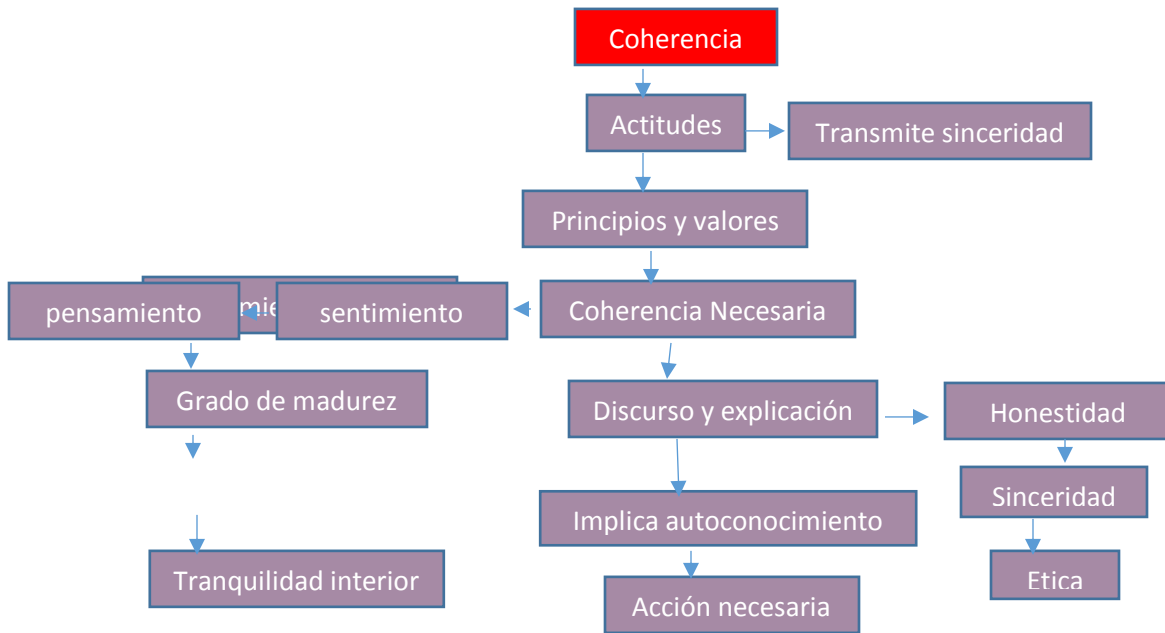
Coherencia

Actitudes

Transmite sinceridad

Principios y valores

pensamiento

mie

sentimiento

Coherencia Necesaria

Grado de madurez

Discurso y explicación

Honestidad

Sinceridad

Implica autoconocimiento

Etica

Tranquilidad interior

Acción necesaria